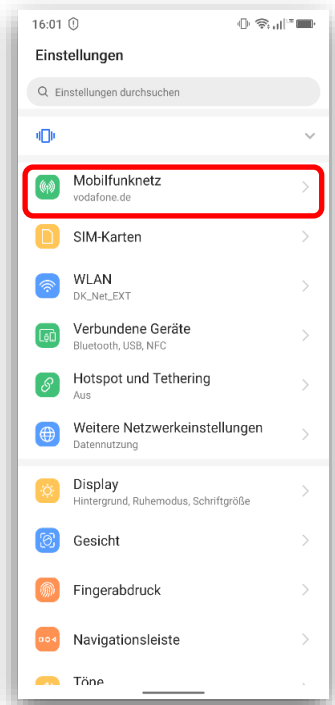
16:01

Einstellungen

Einstellungen durchsuchen

Mobilfunknetz
vodafone.de

SIM-Karten

WLAN
DK_Net_EXT

Verbundene Geräte
Bluetooth, USB, NFC

Hotspot und Tethering
Aus

Weitere Netzwerkeinstellungen
Datennutzung

Display
Hintergrund, Ruhemodus, Schriftgröße

Gesicht

Fingerabdruck

Navigationsleiste

Töne